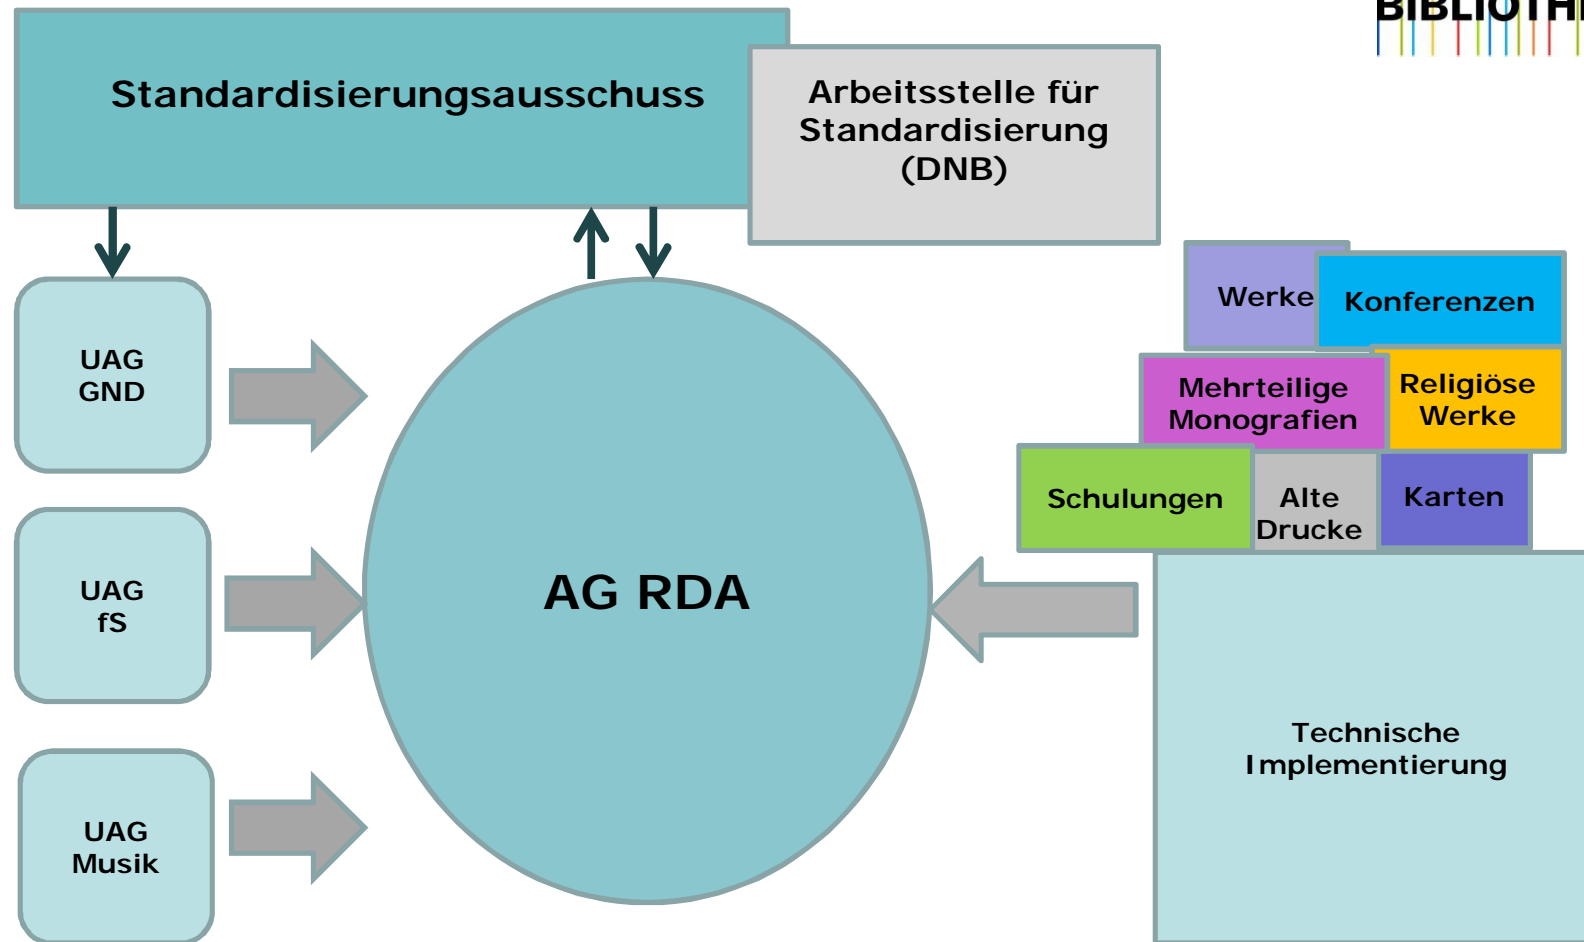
BIBLIOTH

Standardisierungsausschuss

Arbeitsstelle für Standardisierung (DNB)

UAG GND

UAG fS

UAG Musik

AG RDA

Werke

Konferenzen

Mehrteilige Monografien

Religiöse Werke

Schulungen

Alte Drucke

Karten

Technische Implementierung